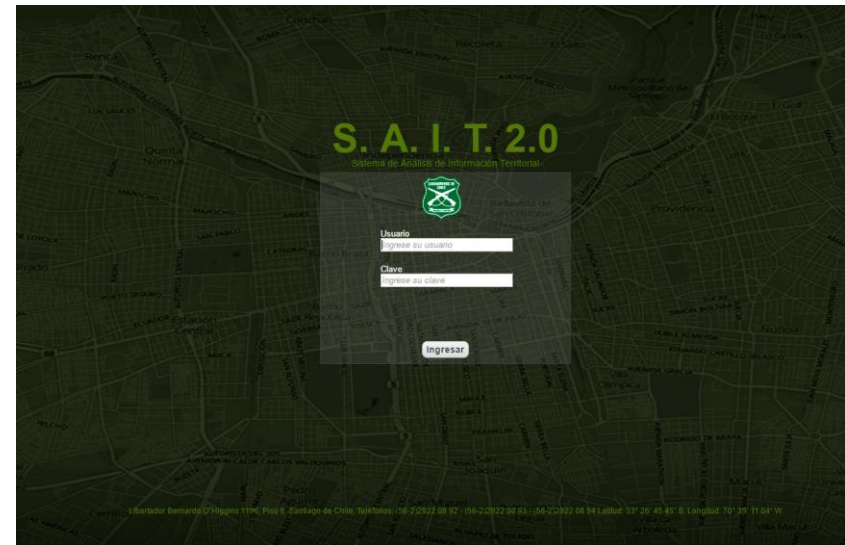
S. A. I. T. 2.0

Sistema de Análisis de Información Territorial

CARABINEROS DE CHILE

Usuario

Ingrese su usuario

Clave

Ingrese su clave

Ingresar

Libertador Bernardo O'Higgins 1196, Piso 6, Santiago de Chile. Teléfonos: (56-2)2922 08 92 - (56-2)2922 08 93 - (56-2)2922 08 94 Latitud: 33° 26' 45.45" S. Longitud: 70° 39' 11.04" W